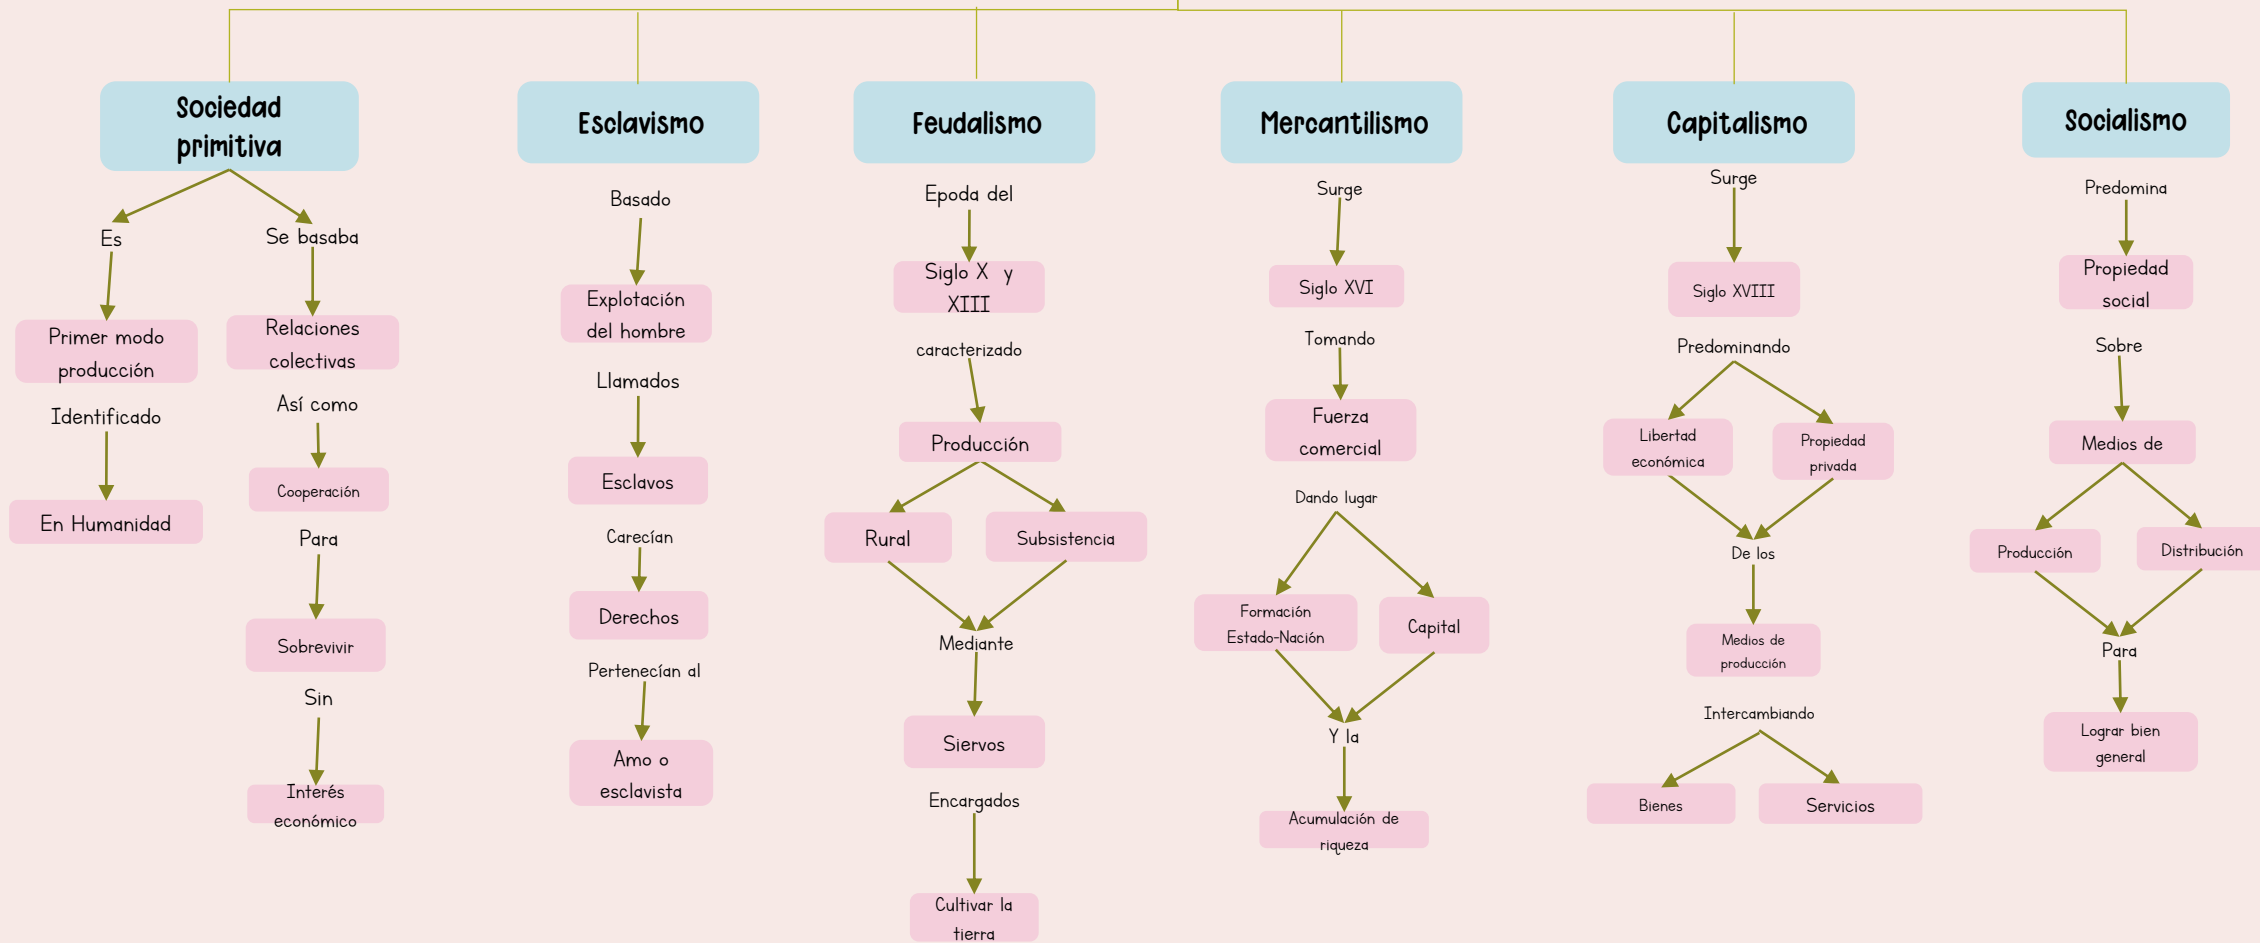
Sociedad primitiva

Es

Primer modo producción

Identificado

En Humanidad

Se basaba

Relaciones colectivas

Así como

Cooperación

Para

Sobrevivir

Sin

Interés económico

Esclavismo

Basado

Explotación del hombre

Llamados

Esclavos

Carecían

Derechos

Pertenecían al

Amo o esclavista

Feudalismo

Epoda del

Siglo X y XIII

caracterizado

Producción

Rural

Subsistencia

Mediante

Siervos

Encargados

Cultivar la tierra

Mercantilismo

Surge

Siglo XVI

Tomando

Fuerza comercial

Dando lugar

Formación Estado-Nación

Capital

Y la

Acumulación de riqueza

Capitalismo

Surge

Siglo XVIII

Predominando

Libertad económica

Propiedad privada

De los

Medios de producción

Intercambiando

Bienes

Servicios

Socialismo

Predomina

Propiedad social

Sobre

Medios de

Producción

Distribución

Para

Lograr bien general